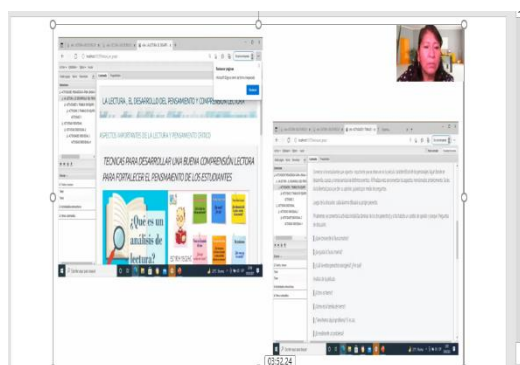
LA LECTURA, EL DESARROLLO DEL PENSAMIENTO Y COMPRENSIÓN LECTORA

ASPECTOS IMPORTANTES DE LA LECTURA Y PENSAMIENTO CRÍTICO

TECNICAS PARA DESARROLLAR UNA BUENA COMPRENSIÓN LECTORA PARA FORTALECER EL PENSAMIENTO DE LOS ESTUDIANTES

¿Que es un análisis de lectura?

03:52:24